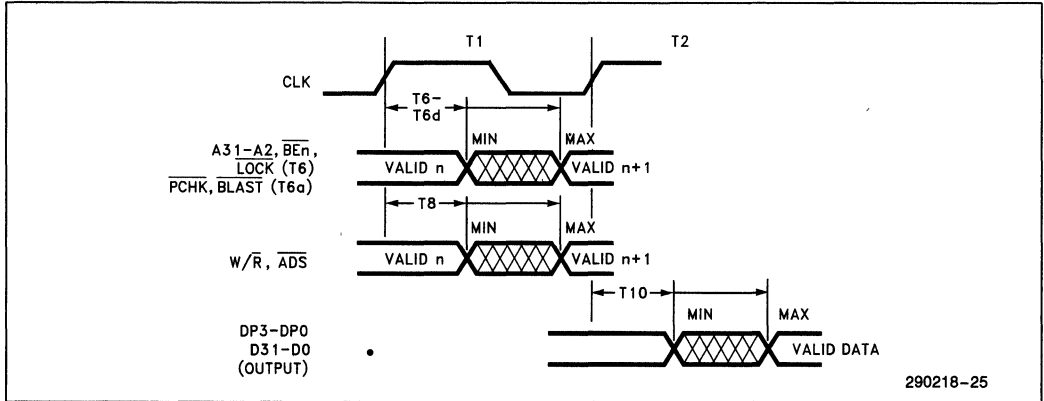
T1

T2

CLK

T6–T6d

MIN

MAX

A31–A2, $\overline{BEn}$, $\overline{LOCK}$ (T6) $\overline{PCHK}$, $\overline{BLAST}$ (T6a)

VALID n

VALID n+1

T8

MIN

MAX

W/$\overline{R}$, $\overline{ADS}$

VALID n

VALID n+1

T10

MIN

MAX

DP3–DP0 D31–D0 (OUTPUT)

VALID DATA

290218–25